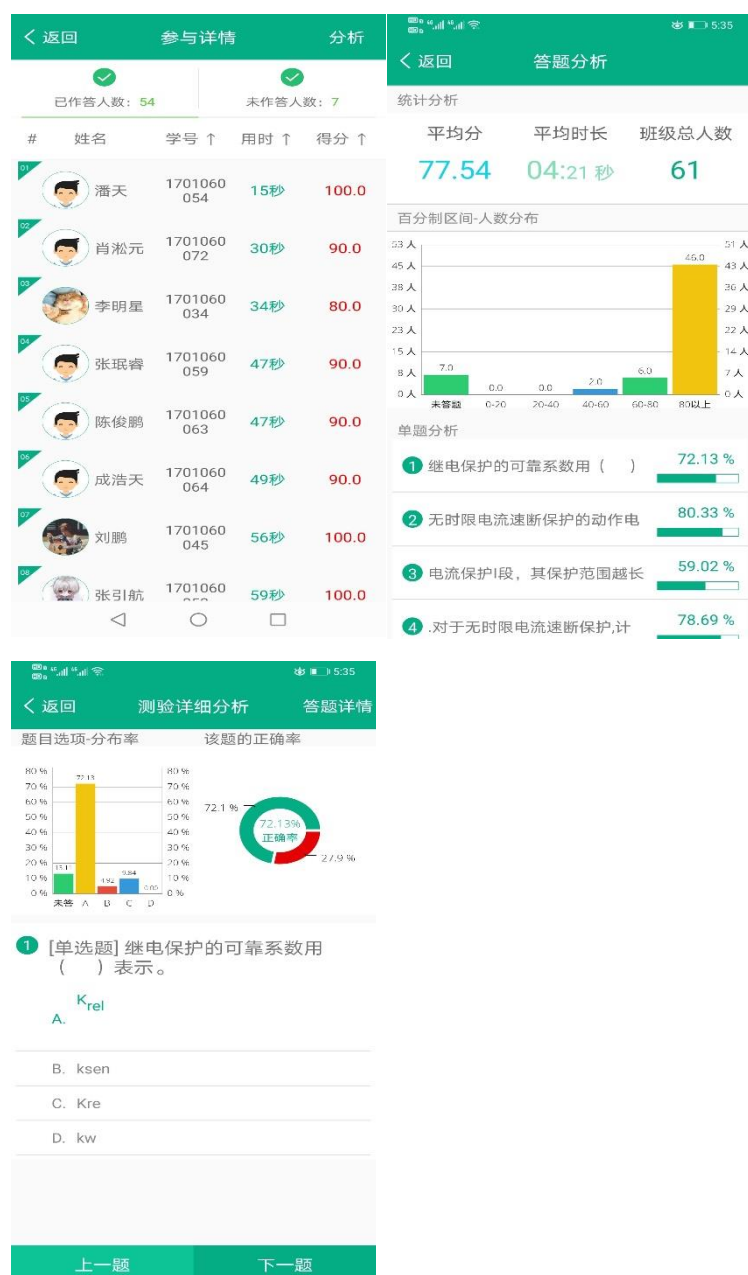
< 返回 参与详情 分析

已作答人数：54 未作答人数：7

| # | 姓名 | 学号 ↑ | 用时 ↑ | 得分 ↑ |
|---|---|---|---|---|
| 01 | 潘天 | 1701060054 | 15秒 | 100.0 |
| 02 | 肖淞元 | 1701060072 | 30秒 | 90.0 |
| 03 | 李明星 | 1701060034 | 34秒 | 80.0 |
| 04 | 张珉睿 | 1701060059 | 47秒 | 90.0 |
| 05 | 陈俊鹏 | 1701060063 | 47秒 | 90.0 |
| 06 | 成浩天 | 1701060064 | 49秒 | 90.0 |
| 07 | 刘鹏 | 1701060045 | 56秒 | 100.0 |
| 08 | 张引航 | 1701060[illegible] | 59秒 | 100.0 |

5:35

< 返回 答题分析

统计分析

平均分 77.54
平均时长 04:21 秒
班级总人数 61

百分制区间-人数分布

53人 45人 38人 30人 23人 15人 8人 0人
51人 43人 36人 29人 22人 14人 7人 0人

7.0 0.0 0.0 2.0 6.0 46.0
未答题 0-20 20-40 40-60 60-80 80以上

单题分析

1 继电保护的可靠系数用（ ） 72.13 %
2 无时限电流速断保护的动作电 80.33 %
3 电流保护I段，其保护范围越长 59.02 %
4 .对于无时限电流速断保护,计 78.69 %

5:35

< 返回 测验详细分析 答题详情

题目选项-分布率 该题的正确率

80 % 70 % 60 % 50 % 40 % 30 % 20 % 10 % 0 %
13.1 72.13 4.92 9.84 0.00
未答 A B C D

72.1 % 72.13% 正确率 27.9 %

1 [单选题] 继电保护的可靠系数用（ ）表示。

A. $K_{rel}$

B. ksen

C. Kre

D. kw

上一题 下一题